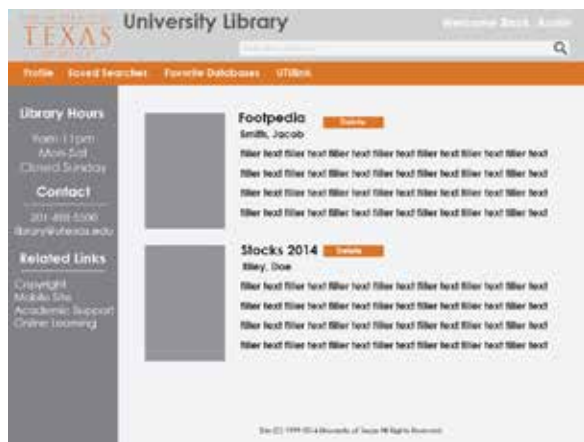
TEXAS

University Library

Welcome Back, Austin

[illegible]

Profile Saved Searches Favorite Databases UTlink

Library Hours

9am-11pm
Mon-Sat
Closed Sunday

Contact

201-555-5500
library@utexas.edu

Related Links

Copyright
Mobile Site
Academic Support
Online Learning

Footpedia

Delete

Smith, Jacob

filler text filler text filler text filler text filler text filler text filler text filler text filler text filler text filler text filler text filler text filler text filler text filler text filler text filler text filler text filler text filler text filler text filler text filler text filler text filler text filler text filler text filler text filler text filler text filler text filler text filler text filler text filler text filler text filler text filler text filler text filler text

Stocks 2014

Delete

Riley, Doe

filler text filler text filler text filler text filler text filler text filler text filler text filler text filler text filler text filler text filler text filler text filler text filler text filler text filler text filler text filler text filler text filler text filler text filler text filler text filler text filler text filler text filler text filler text filler text filler text filler text filler text filler text filler text filler text filler text filler text filler text

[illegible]